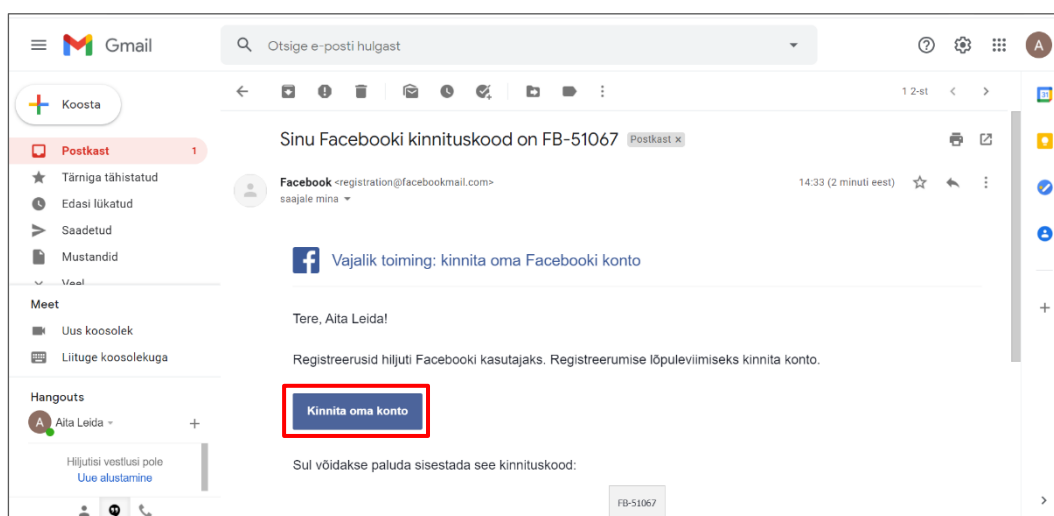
Gmail

Otsige e-posti hulgast

A

Koosta

Postkast 1

Tärniga tähistatud

Edasi lükatud

Saadetud

Mustandid

Veel

Meet

Uus koosolek

Liituge koosolekuga

Hangouts

A Aita Leida

+

Hiljutisi vestlusi pole

Uue alustamine

1 2-st

Sinu Facebooki kinnituskood on FB-51067 Postkast ×

Facebook <registration@facebookmail.com>

saajale mina

14:33 (2 minuti eest)

Vajalik toiming: kinnita oma Facebooki konto

Tere, Aita Leida!

Registreerusid hiljuti Facebooki kasutajaks. Registreerumise lõpuleviimiseks kinnita konto.

Kinnita oma konto

Sul võidakse paluda sisestada see kinnituskood:

FB-51067